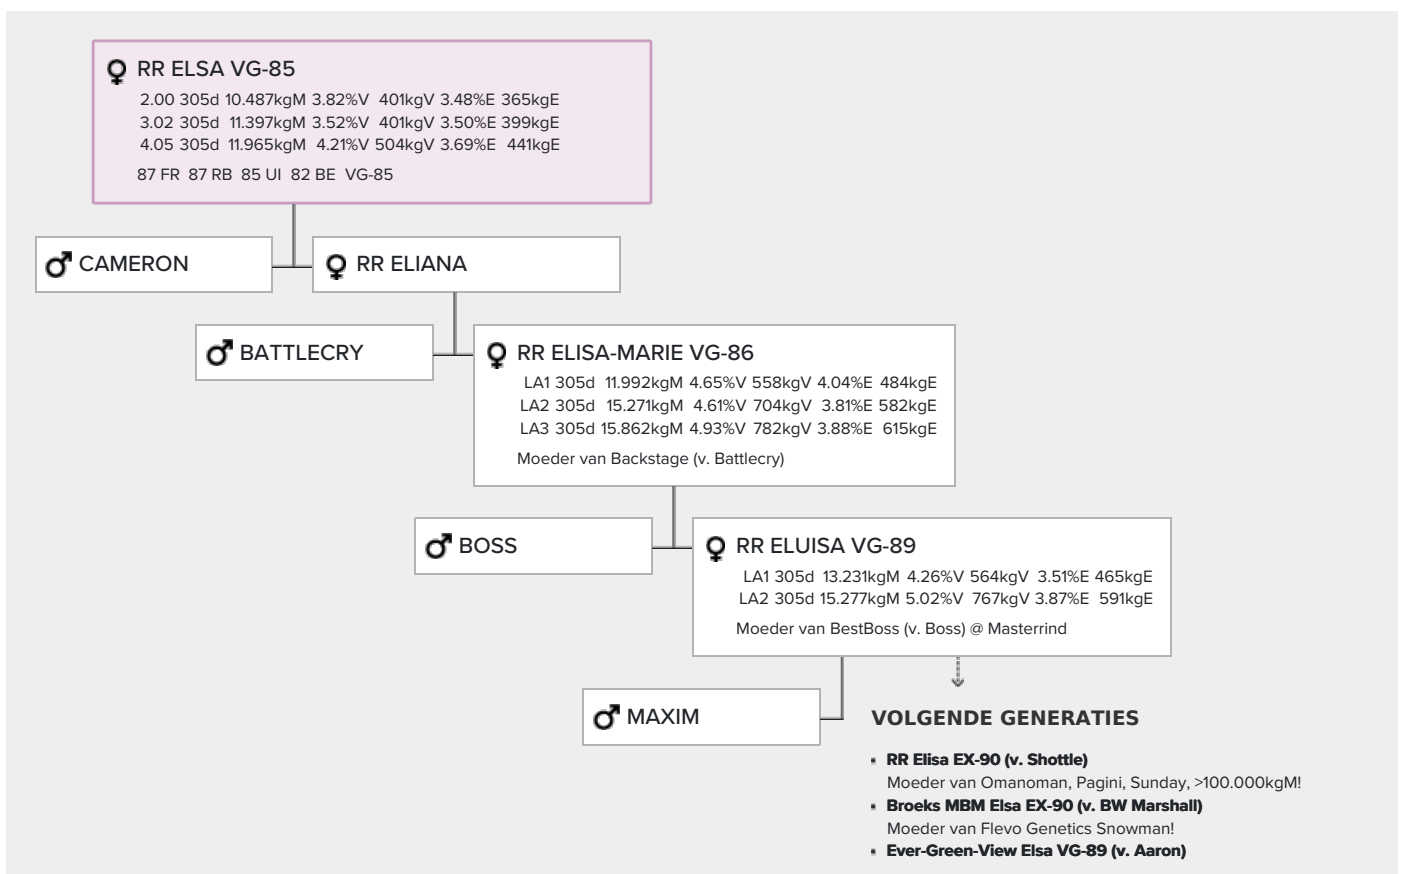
♀ RR ELSA VG-85
2.00 305d 10.487kgM 3.82%V 401kgV 3.48%E 365kgE
3.02 305d 11.397kgM 3.52%V 401kgV 3.50%E 399kgE
4.05 305d 11.965kgM 4.21%V 504kgV 3.69%E 441kgE
87 FR 87 RB 85 UI 82 BE VG-85

♂ CAMERON

♀ RR ELIANA

♂ BATTLECRY

♀ RR ELISA-MARIE VG-86
LA1 305d 11.992kgM 4.65%V 558kgV 4.04%E 484kgE
LA2 305d 15.271kgM 4.61%V 704kgV 3.81%E 582kgE
LA3 305d 15.862kgM 4.93%V 782kgV 3.88%E 615kgE
Moeder van Backstage (v. Battlecry)

♂ BOSS

♀ RR ELUISA VG-89
LA1 305d 13.231kgM 4.26%V 564kgV 3.51%E 465kgE
LA2 305d 15.277kgM 5.02%V 767kgV 3.87%E 591kgE
Moeder van BestBoss (v. Boss) @ Masterrind

♂ MAXIM

VOLGENDE GENERATIES

- RR Elisa EX-90 (v. Shottle)
Moeder van Omanoman, Pagini, Sunday, >100.000kgM!
- Broeks MBM Elsa EX-90 (v. BW Marshall)
Moeder van Flevo Genetics Snowman!
- Ever-Green-View Elsa VG-89 (v. Aaron)